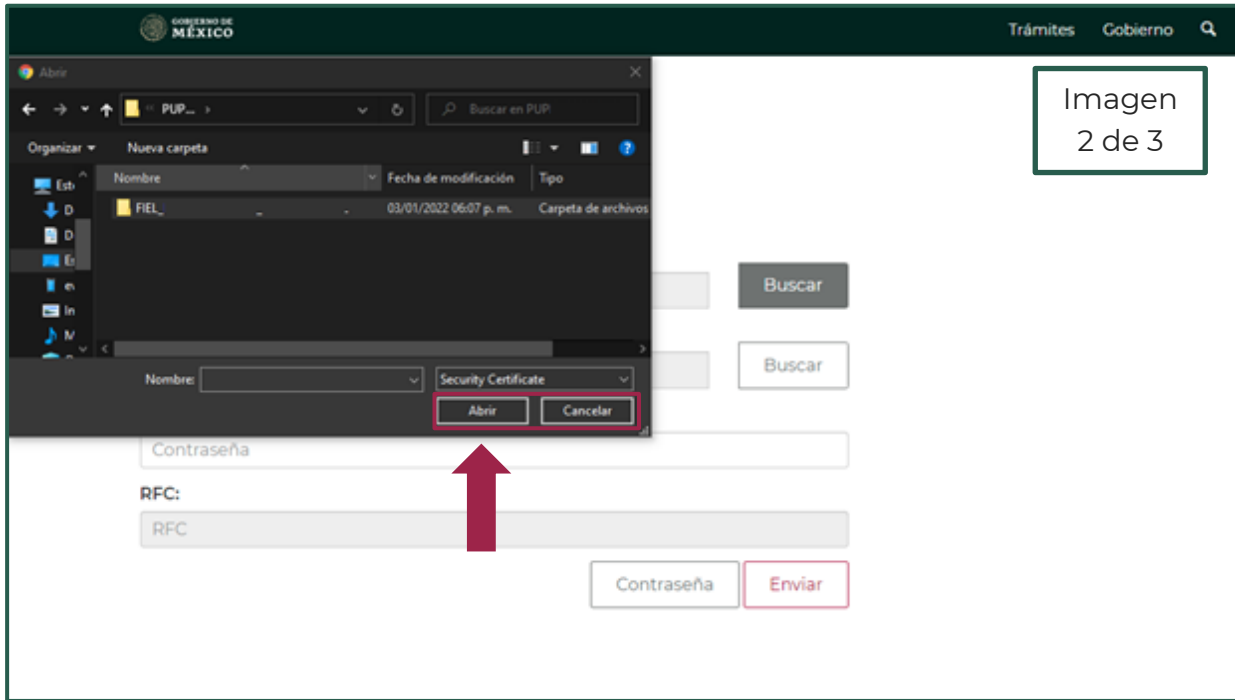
GOBIERNO DE MÉXICO

Trámites Gobierno

Imagen 2 de 3

Abrir

« PUP... ›

Buscar en PUP

Organizar ▾ Nueva carpeta

Est

D

D

Es

es

In

M

| Nombre | Fecha de modificación | Tipo |
|---|---|---|
| FIEL_ | 03/01/2022 06:07 p. m. | Carpeta de archivos |

Nombre:

Security Certificate

Abrir Cancelar

Buscar

Buscar

Contraseña

RFC:

RFC

Contraseña Enviar